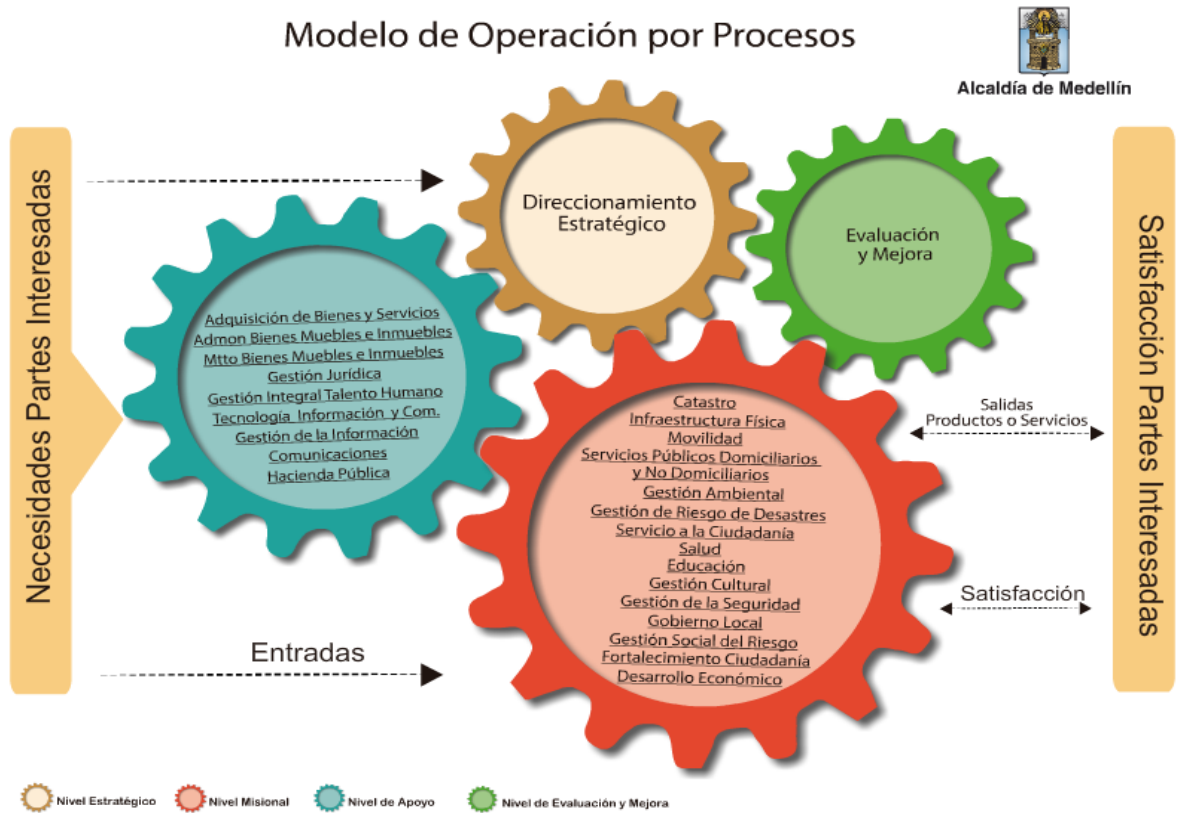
Modelo de Operación por Procesos

Alcaldía de Medellín

Necesidades Partes Interesadas

Direccionamiento Estratégico

Evaluación y Mejora

Adquisición de Bienes y Servicios
Admon Bienes Muebles e Inmuebles
Mtto Bienes Muebles e Inmuebles
Gestión Jurídica
Gestión Integral Talento Humano
Tecnología Información y Com.
Gestión de la Información
Comunicaciones
Hacienda Pública

Catastro
Infraestructura Física
Movilidad
Servicios Públicos Domiciliarios y No Domiciliarios
Gestión Ambiental
Gestión de Riesgo de Desastres
Servicio a la Ciudadanía
Salud
Educación
Gestión Cultural
Gestión de la Seguridad
Gobierno Local
Gestión Social del Riesgo
Fortalecimiento Ciudadanía
Desarrollo Económico

Salidas
Productos o Servicios

Satisfacción

Entradas

Satisfacción Partes Interesadas

Nivel Estratégico
Nivel Misional
Nivel de Apoyo
Nivel de Evaluación y Mejora